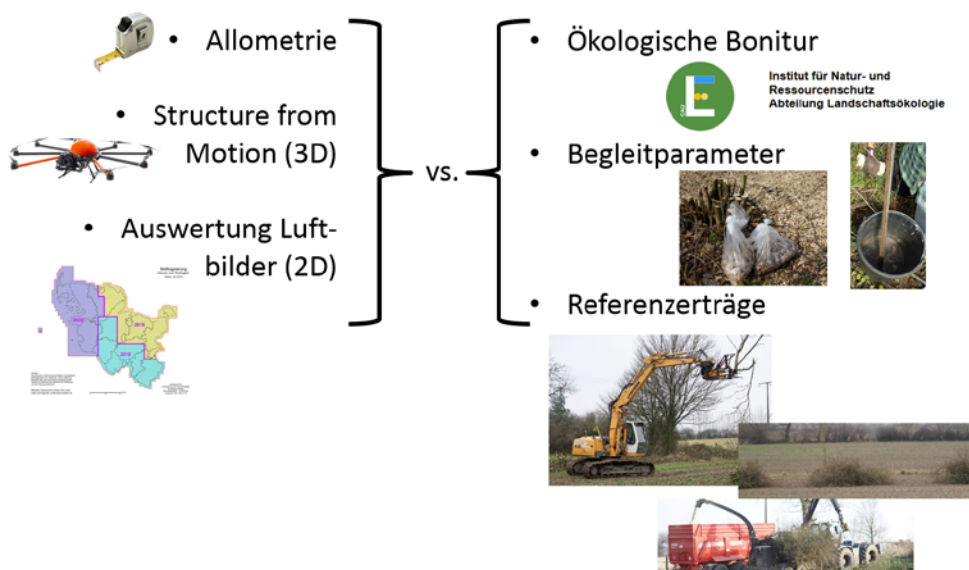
• Allometrie

• Structure from Motion (3D)

• Auswertung Luftbilder (2D)

vs.

• Ökologische Bonitur

Institut für Natur- und Ressourcenschutz
Abteilung Landschaftsökologie

• Begleitparameter

• Referenzerträge